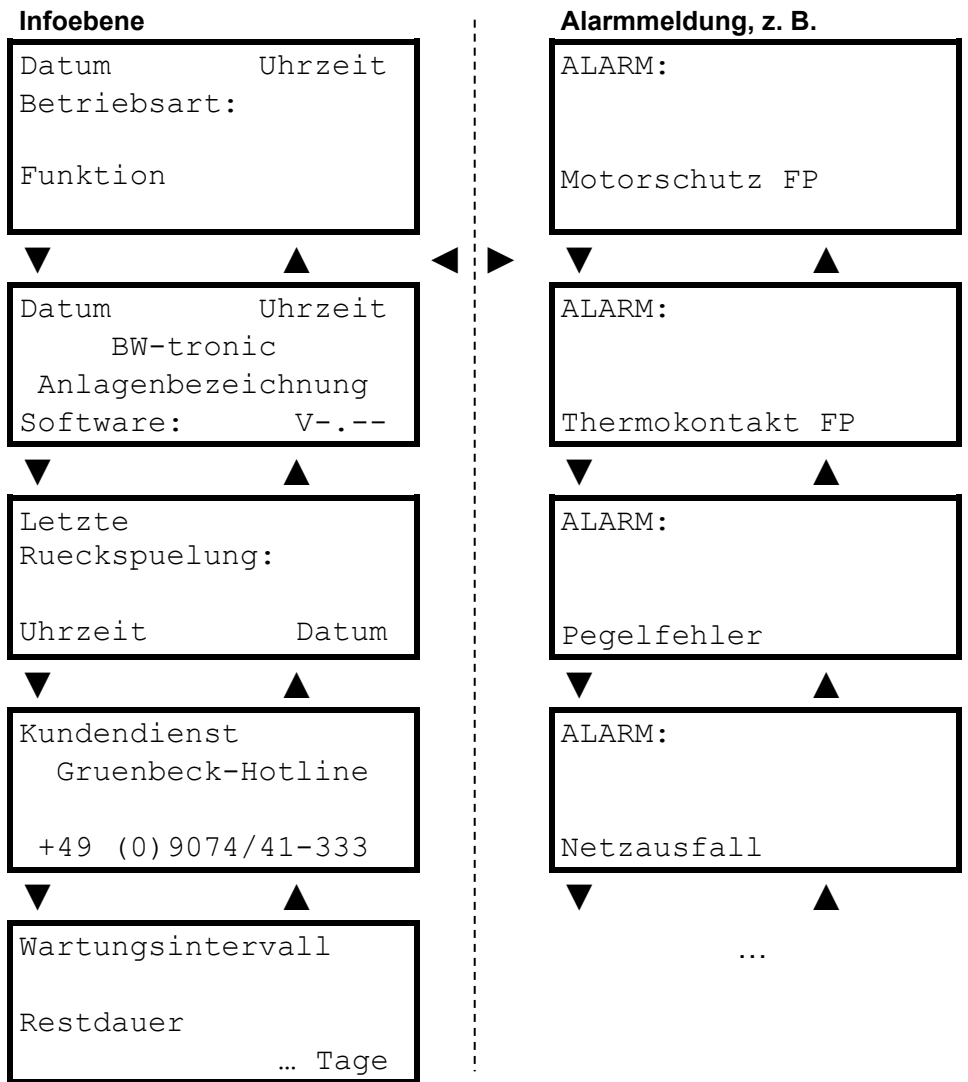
Infoebene

Datum Uhrzeit
Betriebsart:

Funktion

▼ ▲

Datum Uhrzeit
BW-tronic
Anlagenbezeichnung
Software: V-.--

▼ ▲

Letzte
Rueckspuelung:

Uhrzeit Datum

▼ ▲

Kundendienst
Gruenbeck-Hotline

+49 (0)9074/41-333

▼ ▲

Wartungsintervall

Restdauer
… Tage

◀ ▶

Alarmmeldung, z. B.

ALARM:

Motorschutz FP

▼ ▲

ALARM:

Thermokontakt FP

▼ ▲

ALARM:

Pegelfehler

▼ ▲

ALARM:

Netzausfall

▼ ▲

…